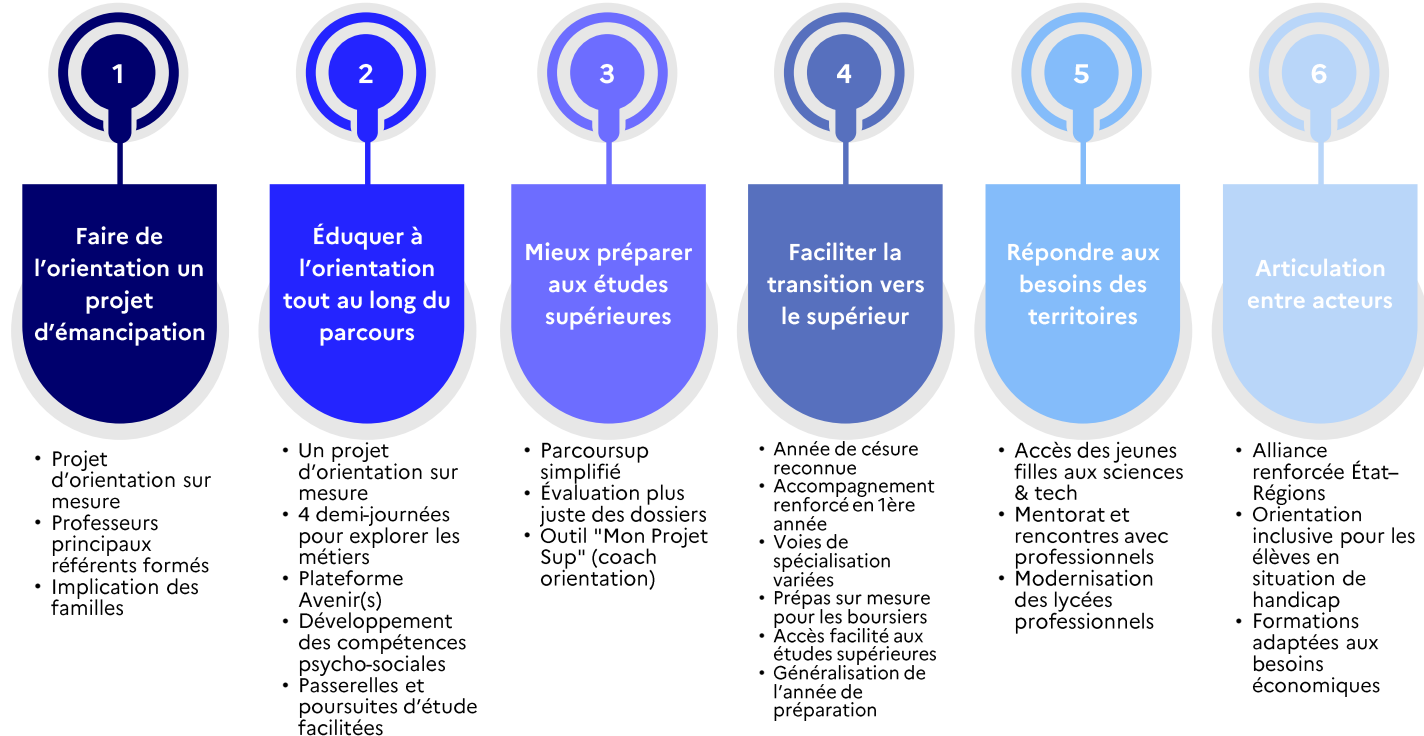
1

Faire de l’orientation un projet d’émancipation

- Projet d’orientation sur mesure
- Professeurs principaux référents formés
- Implication des familles

2

Éduquer à l’orientation tout au long du parcours

- Un projet d’orientation sur mesure
- 4 demi-journées pour explorer les métiers
- Plateforme Avenir(s)
- Développement des compétences psycho-sociales
- Passerelles et poursuites d’étude facilitées

3

Mieux préparer aux études supérieures

- Parcoursup simplifié
- Évaluation plus juste des dossiers
- Outil "Mon Projet Sup" (coach orientation)

4

Faciliter la transition vers le supérieur

- Année de césure reconnue
- Accompagnement renforcé en 1ère année
- Voies de spécialisation variées
- Prépas sur mesure pour les boursiers
- Accès facilité aux études supérieures
- Généralisation de l’année de préparation

5

Répondre aux besoins des territoires

- Accès des jeunes filles aux sciences & tech
- Mentorat et rencontres avec professionnels
- Modernisation des lycées professionnels

6

Articulation entre acteurs

- Alliance renforcée État–Régions
- Orientation inclusive pour les élèves en situation de handicap
- Formations adaptées aux besoins économiques